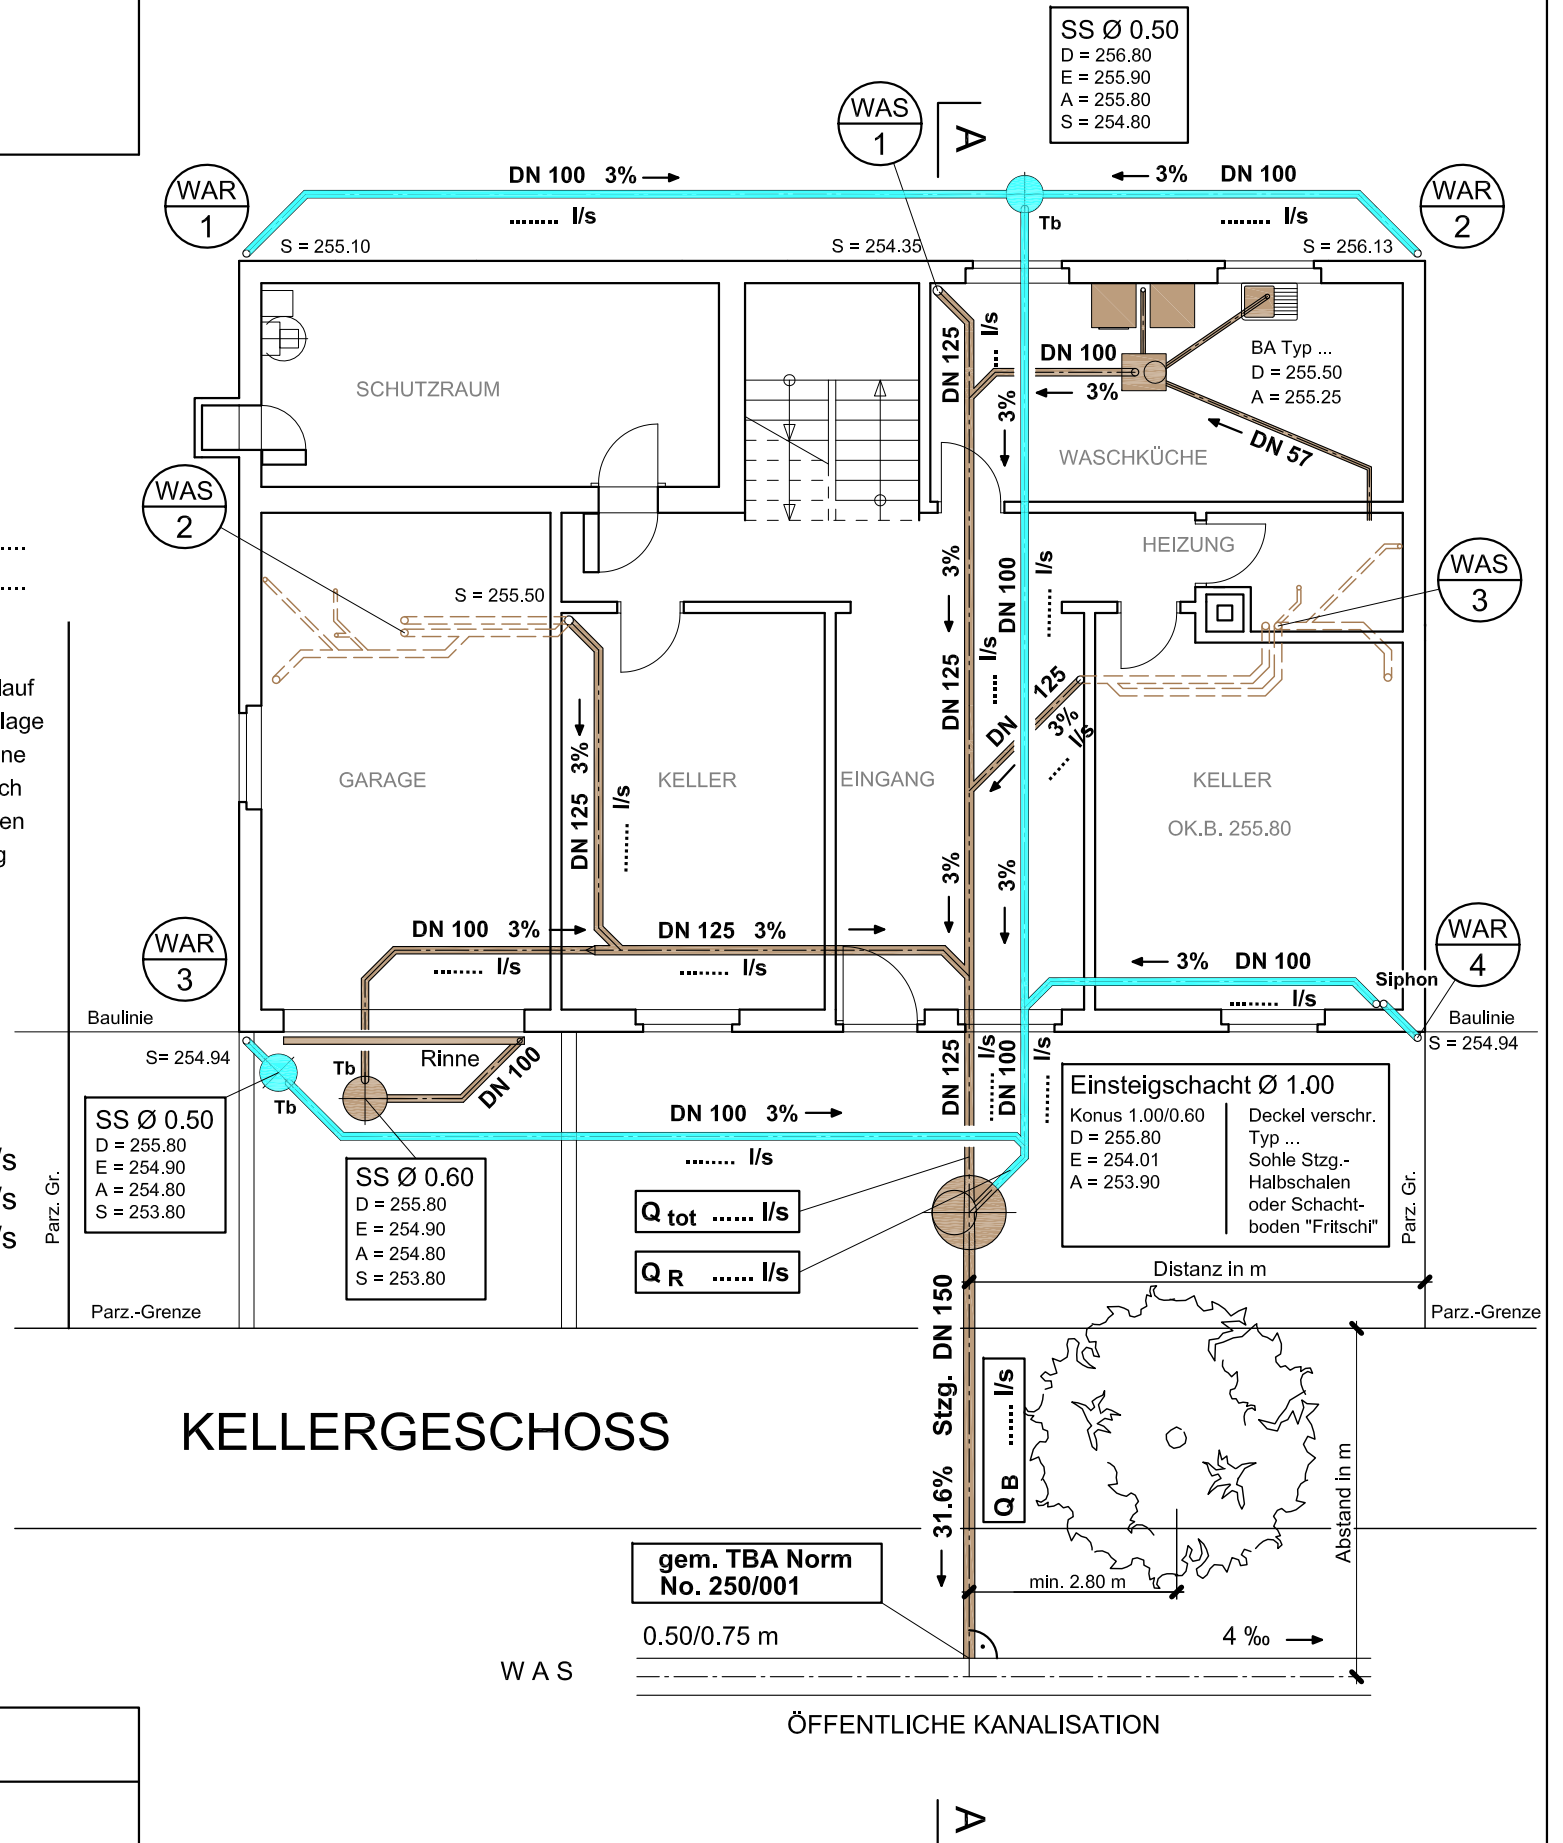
SS Ø 0.50
D = 256.80
E = 255.90
A = 255.80
S = 254.80

WAS 1

A

WAR 1

DN 100 3% →
........ l/s
S = 255.10
S = 254.35

Tb

← 3% DN 100
........ l/s
S = 256.13

WAR 2

SCHUTZRAUM

DN 125
l/s
....
3%

DN 100
← 3%

BA Typ ...
D = 255.50
A = 255.25

← DN 57

WASCHKÜCHE

WAS 2

....
....

S = 255.50

3%
DN 100
l/s
......

DN 125
l/s
....

HEIZUNG

WAS 3

lauf
lage
ne
ch
en
g

125
DN
3%
l/s
....

GARAGE

3%
DN 125
l/s
.......

KELLER

EINGANG

KELLER

OK.B. 255.80

3%

3%

WAR 3

DN 100 3% →
........ l/s

DN 125 3%
........ l/s

→

← 3% DN 100
........ l/s

Siphon

WAR 4

Baulinie

Baulinie

S= 254.94

Tb

Rinne

DN 100

Tb

S = 254.94

DN 125
l/s
.......
DN 100
l/s
.......

DN 100 3% →
........ l/s

Einsteigschacht Ø 1.00
Konus 1.00/0.60
D = 255.80
E = 254.01
A = 253.90

Deckel verschr.
Typ ...
Sohle Stzg.-
Halbschalen
oder Schacht-
boden "Fritschi"

SS Ø 0.50
D = 255.80
E = 254.90
A = 254.80
S = 253.80

'/s
'/s
'/s

Parz. Gr.

SS Ø 0.60
D = 255.80
E = 254.90
A = 254.80
S = 253.80

Q tot ...... l/s

Q R ...... l/s

Parz. Gr.

Parz.-Grenze

Distanz in m

Parz.-Grenze

KELLERGESCHOSS

31.6% Stzg. DN 150

Q B ...... l/s

Abstand in m

min. 2.80 m

gem. TBA Norm
No. 250/001

0.50/0.75 m

4 ‰ →

W A S

ÖFFENTLICHE KANALISATION

A